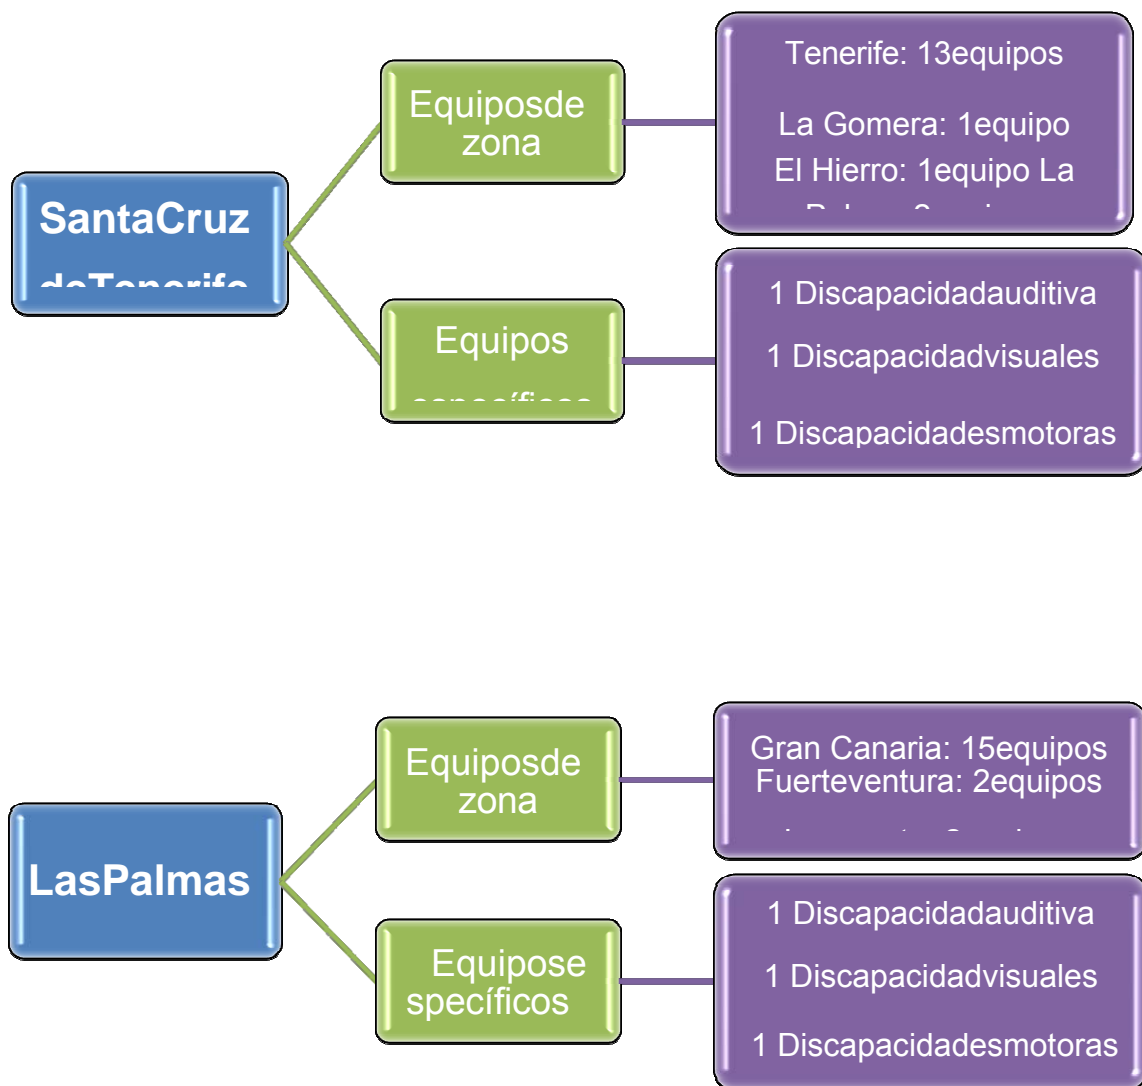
SantaCruz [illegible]

Equiposde zona

Tenerife: 13equipos

La Gomera: 1equipo

El Hierro: 1equipo La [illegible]

Equipos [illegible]

1 Discapacidadauditiva

1 Discapacidadvisuales

1 Discapacidadesmotoras

LasPalmas

Equiposde zona

Gran Canaria: 15equipos
Fuerteventura: 2equipos
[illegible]

Equipose specíficos

1 Discapacidadauditiva

1 Discapacidadvisuales

1 Discapacidadesmotoras